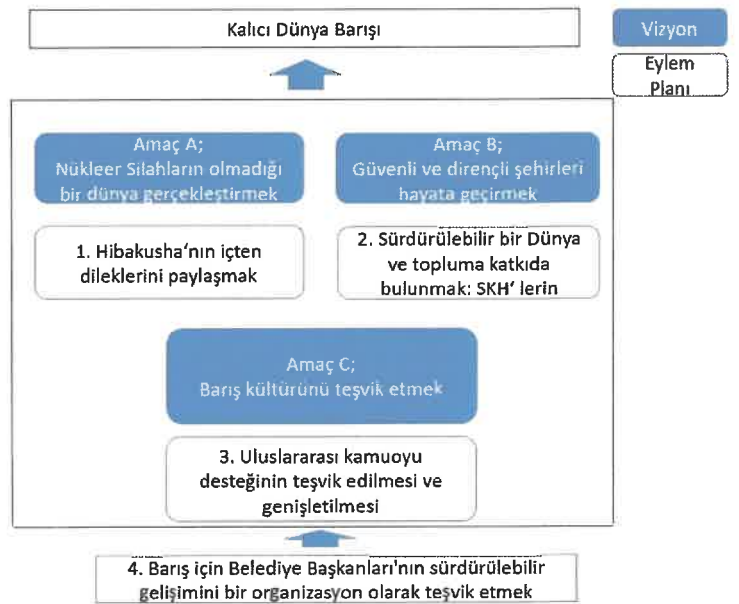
Kalıcı Dünya Barışı

Vizyon

Eylem Planı

Amaç A;
Nükleer Silahların olmadığı bir dünya gerçekleştirmek

Amaç B;
Güvenli ve dirençli şehirleri hayata geçirmek

1. Hibakusha'nın içten dileklerini paylaşmak

2. Sürdürülebilir bir Dünya ve topluma katkıda bulunmak: SKH' lerin

Amaç C;
Barış kültürünü teşvik etmek

3. Uluslararası kamuoyu desteğinin teşvik edilmesi ve genişletilmesi

4. Barış için Belediye Başkanları'nın sürdürülebilir gelişimini bir organizasyon olarak teşvik etmek